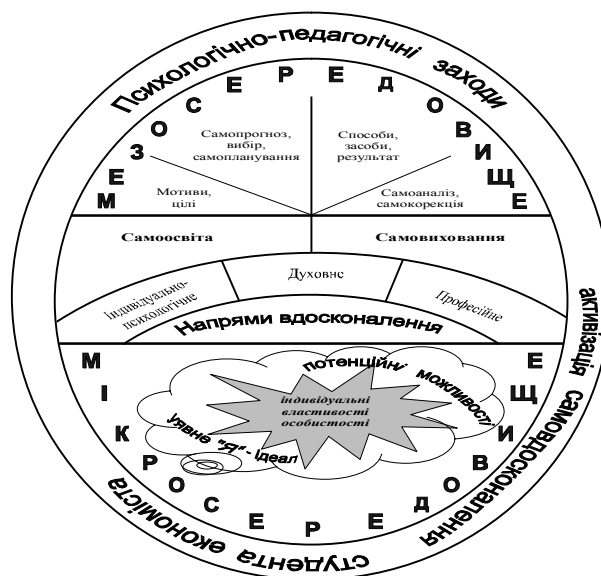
Психологічно-педагогічні заходи

М Е З О С Е Р Е Д О В И Щ Е

Самопрогноз, вибір, самопланування

Способи, засоби, результат

Мотиви, цілі

Самоаналіз, самокорекція

Самоосвіта

Самовиховання

Індивідуально-психологічне

Духовнє

Професійне

Напрями вдосконалення

М І К Р О С Е Р Е Д О В И Щ Е

потенційні можливості

індивідуальні властивості особистості

уявне "Я" - ідеал

активізація самовдосконалення студента економіста